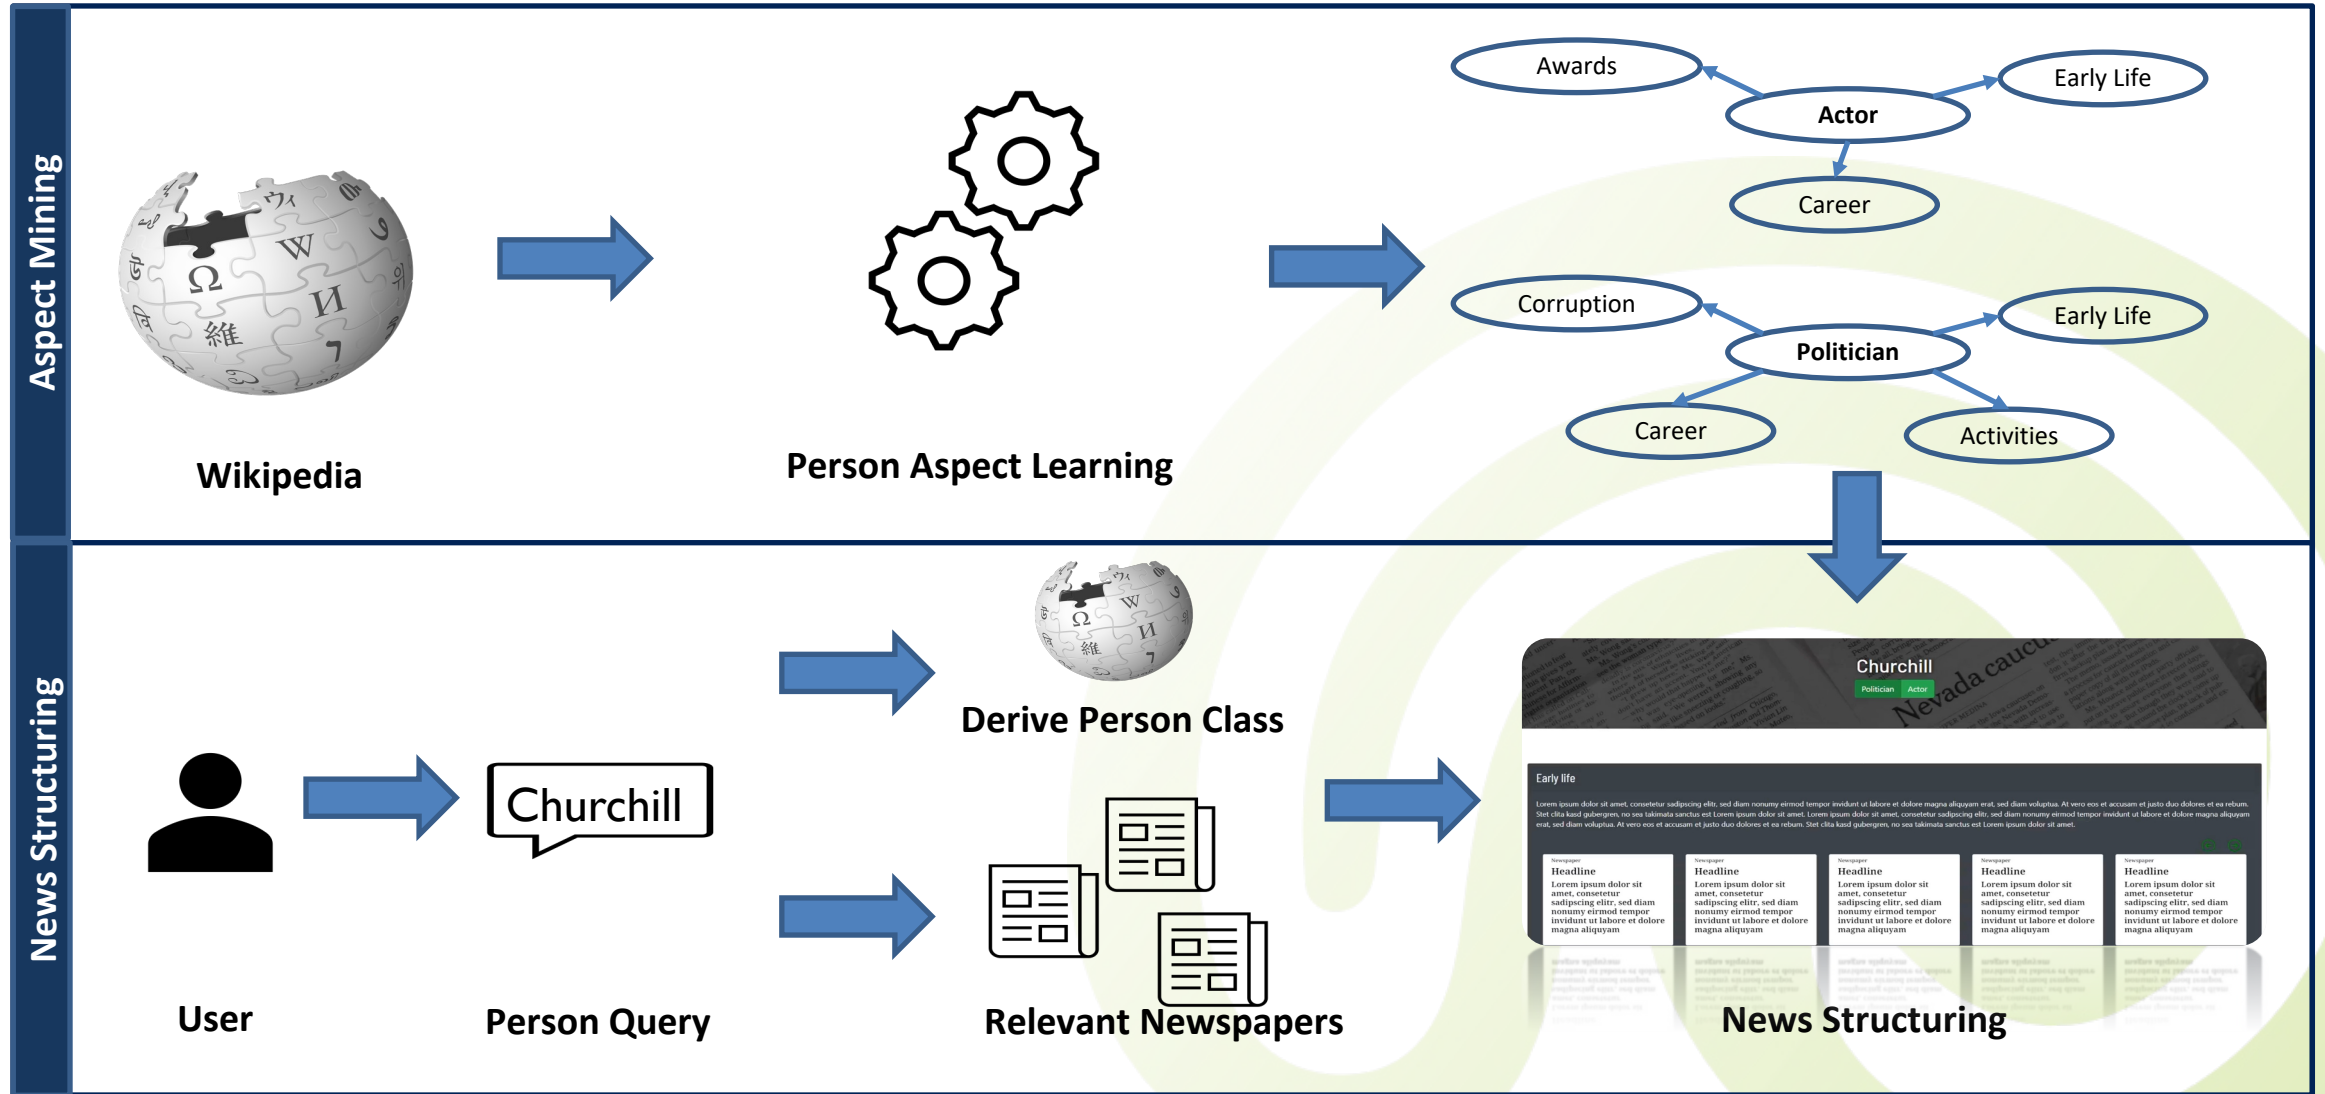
Aspect Mining

Wikipedia

Person Aspect Learning

Awards

Actor

Early Life

Career

Corruption

Politician

Early Life

Career

Activities

News Structuring

User

Churchill

Person Query

Derive Person Class

Relevant Newspapers

Churchill

Politician Actor

Early life

Lorem ipsum dolor sit amet, consetetur sadipscing elitr, sed diam nonumy eirmod tempor invidunt ut labore et dolore magna aliquyam erat, sed diam voluptua. At vero eos et accusam et justo duo dolores et ea rebum. Stet clita kasd gubergren, no sea takimata sanctus est Lorem ipsum dolor sit amet. Lorem ipsum dolor sit amet, consetetur sadipscing elitr, sed diam nonumy eirmod tempor invidunt ut labore et dolore magna aliquyam erat, sed diam voluptua. At vero eos et accusam et justo duo dolores et ea rebum. Stet clita kasd gubergren, no sea takimata sanctus est Lorem ipsum dolor sit amet.

Newspaper
Headline
Lorem ipsum dolor sit amet, consetetur sadipscing elitr, sed diam nonumy eirmod tempor invidunt ut labore et dolore magna aliquyam

Newspaper
Headline
Lorem ipsum dolor sit amet, consetetur sadipscing elitr, sed diam nonumy eirmod tempor invidunt ut labore et dolore magna aliquyam

Newspaper
Headline
Lorem ipsum dolor sit amet, consetetur sadipscing elitr, sed diam nonumy eirmod tempor invidunt ut labore et dolore magna aliquyam

Newspaper
Headline
Lorem ipsum dolor sit amet, consetetur sadipscing elitr, sed diam nonumy eirmod tempor invidunt ut labore et dolore magna aliquyam

Newspaper
Headline
Lorem ipsum dolor sit amet, consetetur sadipscing elitr, sed diam nonumy eirmod tempor invidunt ut labore et dolore magna aliquyam

News Structuring